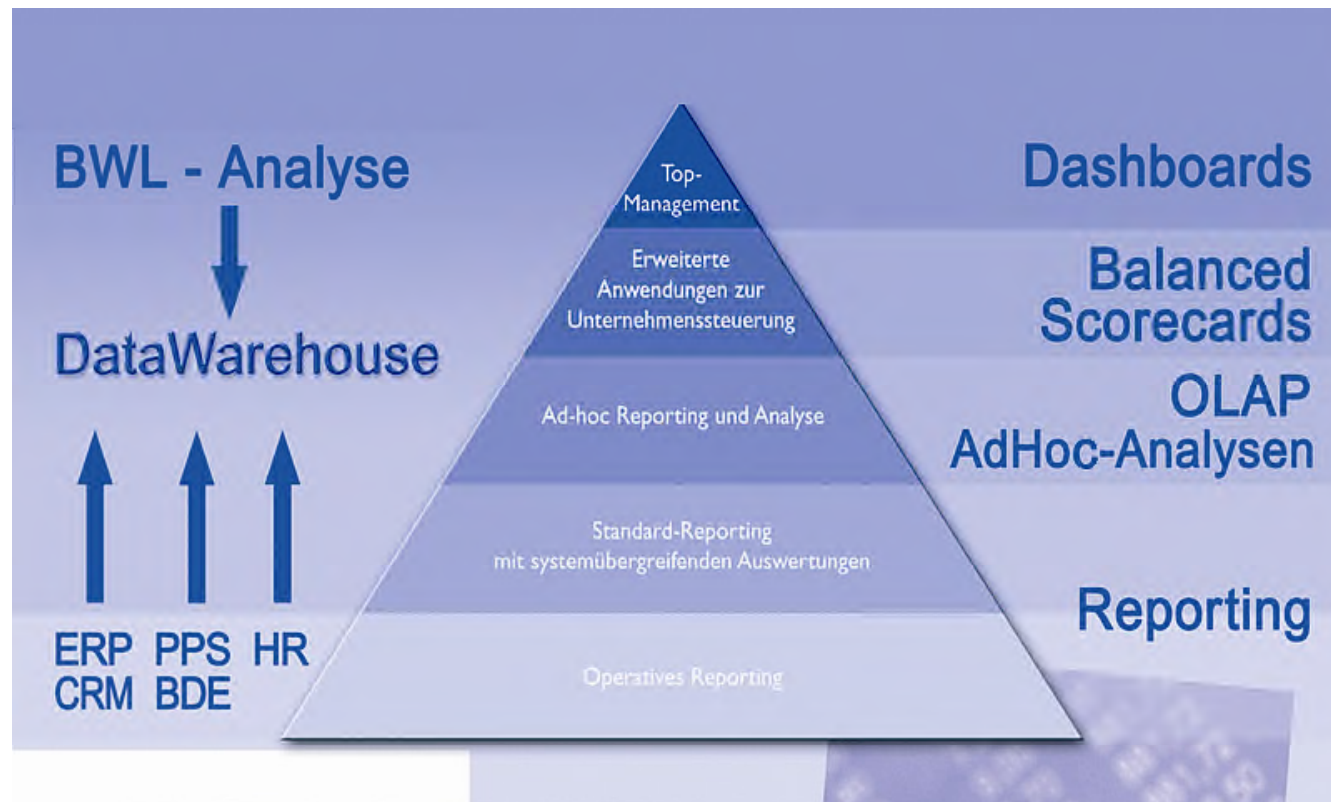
BWL - Analyse

DataWarehouse

ERP PPS HR
CRM BDE

Top-
Management

Erweiterte
Anwendungen zur
Unternehmenssteuerung

Ad-hoc Reporting und Analyse

Standard-Reporting
mit systemübergreifenden Auswertungen

Operatives Reporting

Dashboards

Balanced
Scorecards

OLAP
AdHoc-Analysen

Reporting